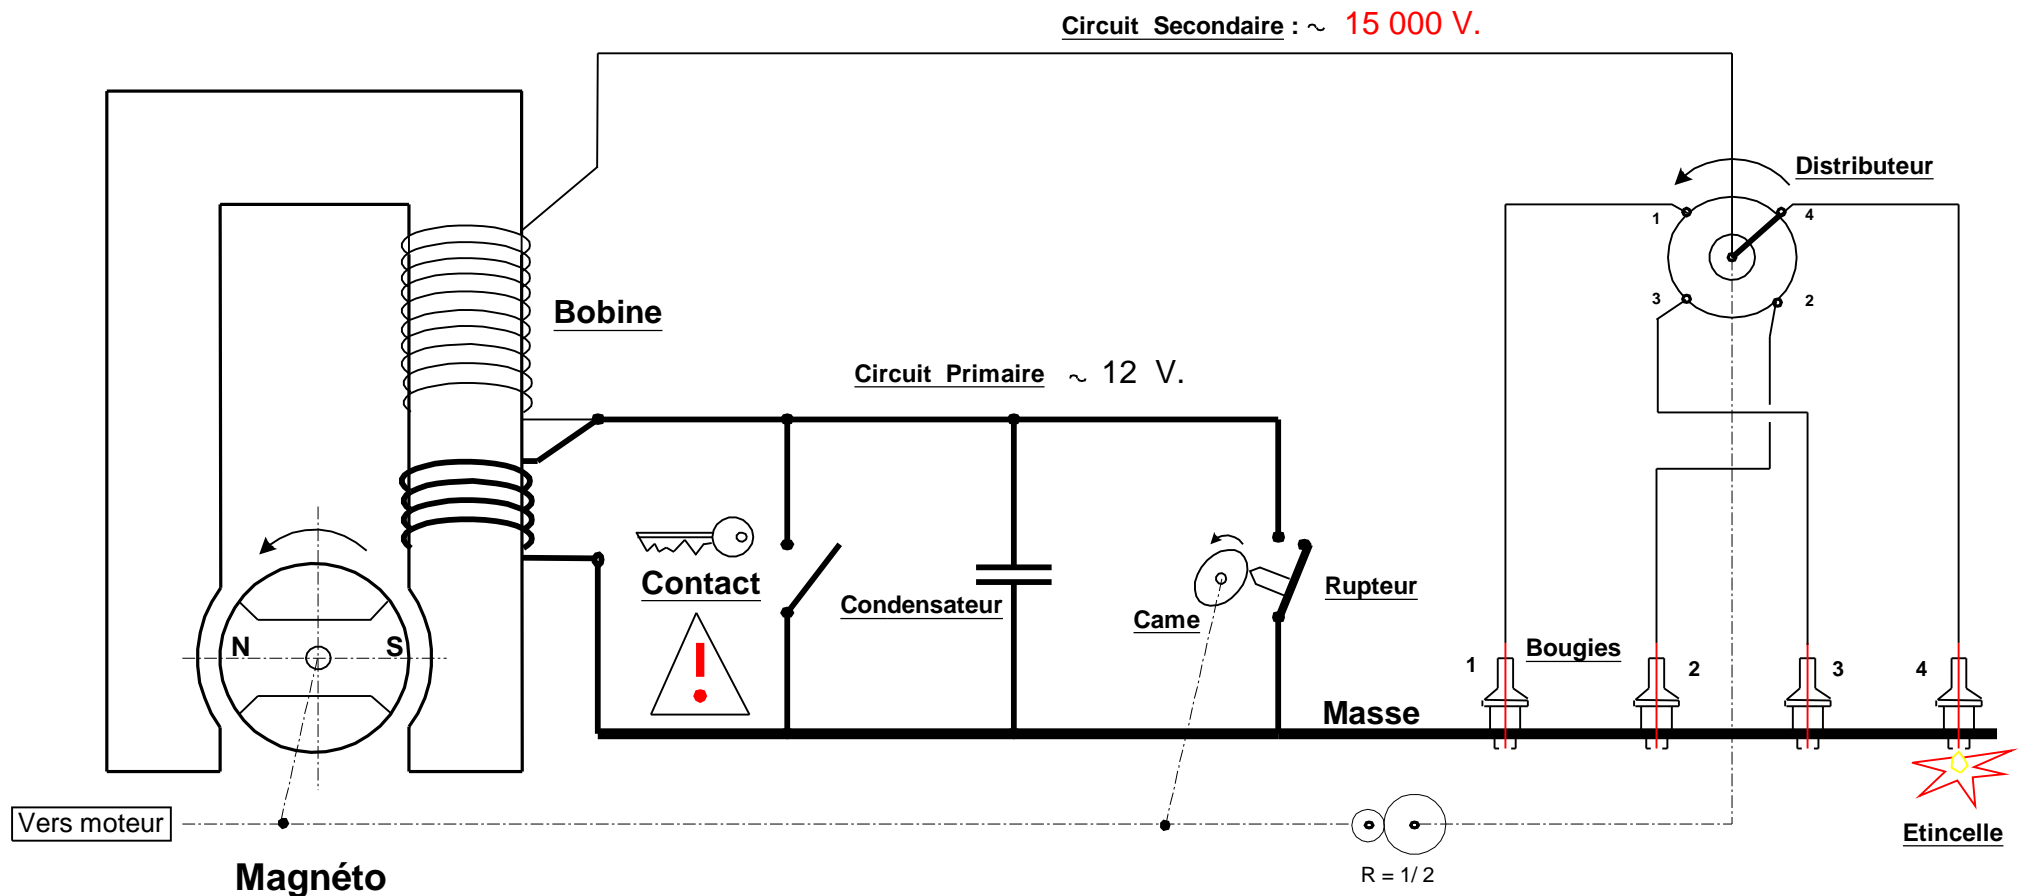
Circuit Secondaire : ~ 15 000 V.

Distributeur

1
4
3
2

Bobine

Circuit Primaire ~ 12 V.

Contact

Condensateur

Came

Rupteur

Bougies

1
2
3
4

N
S

Masse

Vers moteur

R = 1/ 2

Etincelle

Magnéto